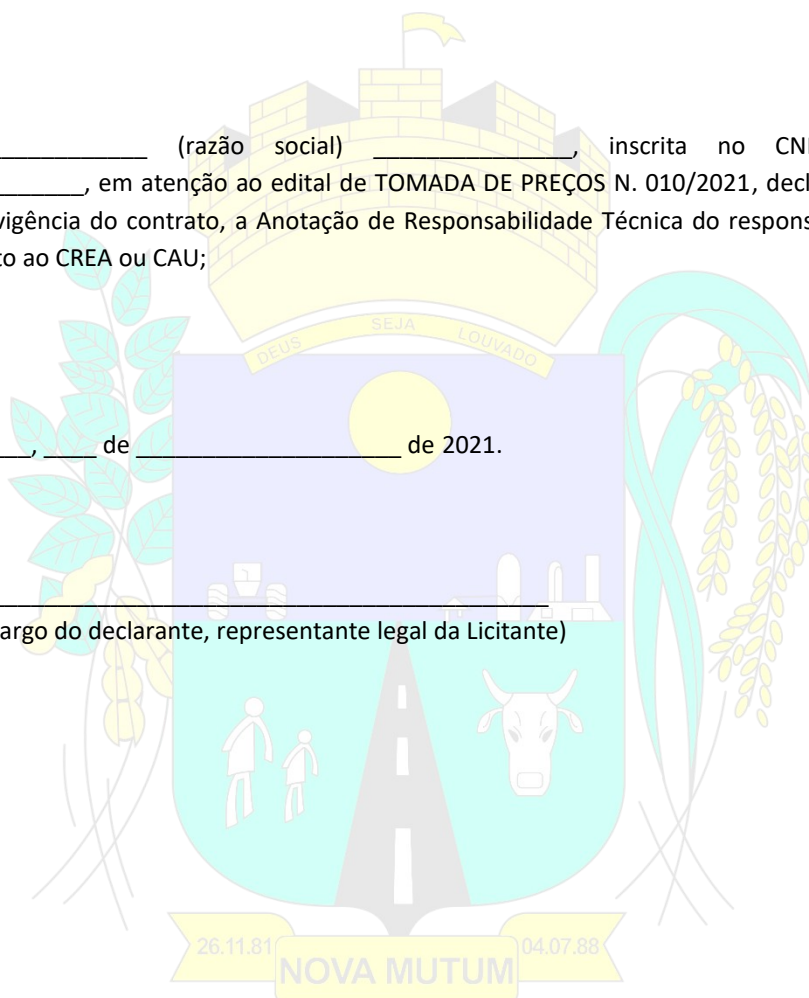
___________ (razão social) _______________, inscrita no CN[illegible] _______, em atenção ao edital de TOMADA DE PREÇOS N. 010/2021, decl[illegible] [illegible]vigência do contrato, a Anotação de Responsabilidade Técnica do respons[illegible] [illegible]to ao CREA ou CAU;

SEJA
DEUS LOUVADO

___, ____ de ____________________ de 2021.

_____________________________________________
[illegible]argo do declarante, representante legal da Licitante)

26.11.81 NOVA MUTUM 04.07.88